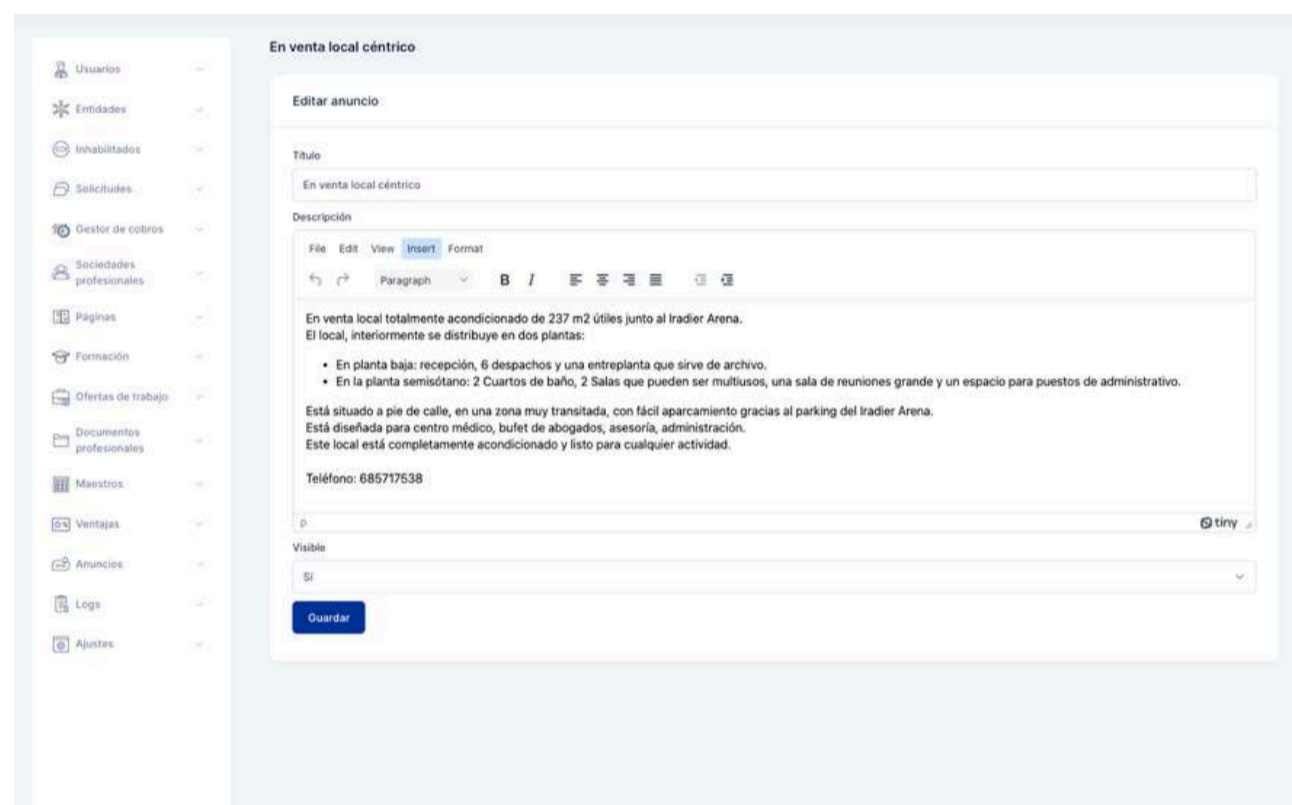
Usuarios
Entidades
Inhabilitados
Solicitudes
Gestor de cobros
Sociedades profesionales
Páginas
Formación
Ofertas de trabajo
Documentos profesionales
Maestros
Ventajas
Anuncios
Logs
Ajustes

En venta local céntrico

Editar anuncio

Título

En venta local céntrico

Descripción

File Edit View Insert Format

Paragraph B I

En venta local totalmente acondicionado de 237 m2 útiles junto al Iradier Arena.
El local, interiormente se distribuye en dos plantas:

- En planta baja: recepción, 6 despachos y una entreplanta que sirve de archivo.
- En la planta semisótano: 2 Cuartos de baño, 2 Salas que pueden ser multiusos, una sala de reuniones grande y un espacio para puestos de administrativo.

Está situado a pie de calle, en una zona muy transitada, con fácil aparcamiento gracias al parking del Iradier Arena.
Está diseñada para centro médico, bufet de abogados, asesoría, administración.
Este local está completamente acondicionado y listo para cualquier actividad.

Teléfono: 685717538

p
tiny

Visible

Sí

Guardar